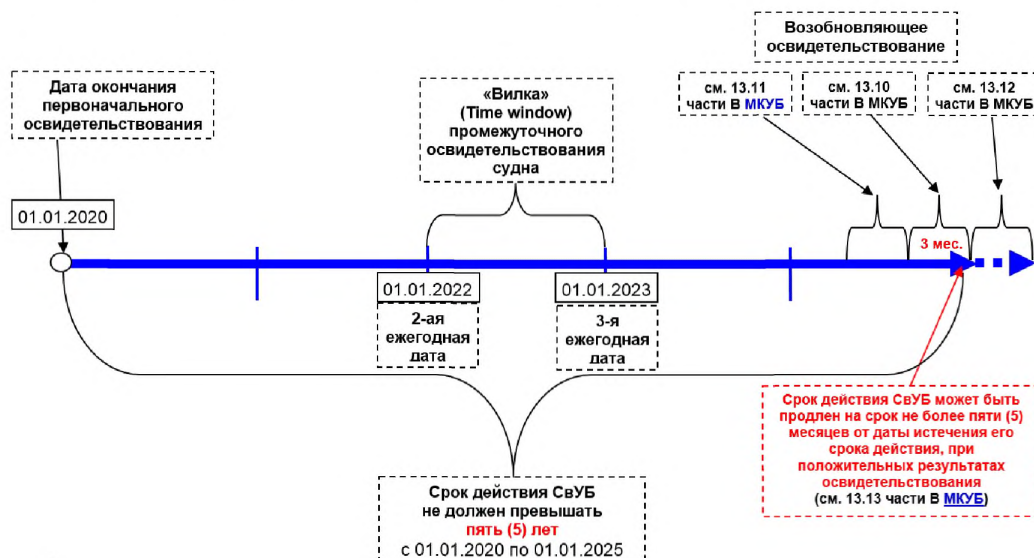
Дата окончания первоначального освидетельствования

01.01.2020

«Вилка» (Time window) промежуточного освидетельствования судна

01.01.2022

2-ая ежегодная дата

01.01.2023

3-я ежегодная дата

Возобновляющее освидетельствование

см. 13.11 части В МКУБ

см. 13.10 части В МКУБ

см. 13.12 части В МКУБ

3 мес.

Срок действия СвУБ может быть продлен на срок не более пяти (5) месяцев от даты истечения его срока действия, при положительных результатах освидетельствования (см. 13.13 части В МКУБ)

Срок действия СвУБ не должен превышать пять (5) лет с 01.01.2020 по 01.01.2025